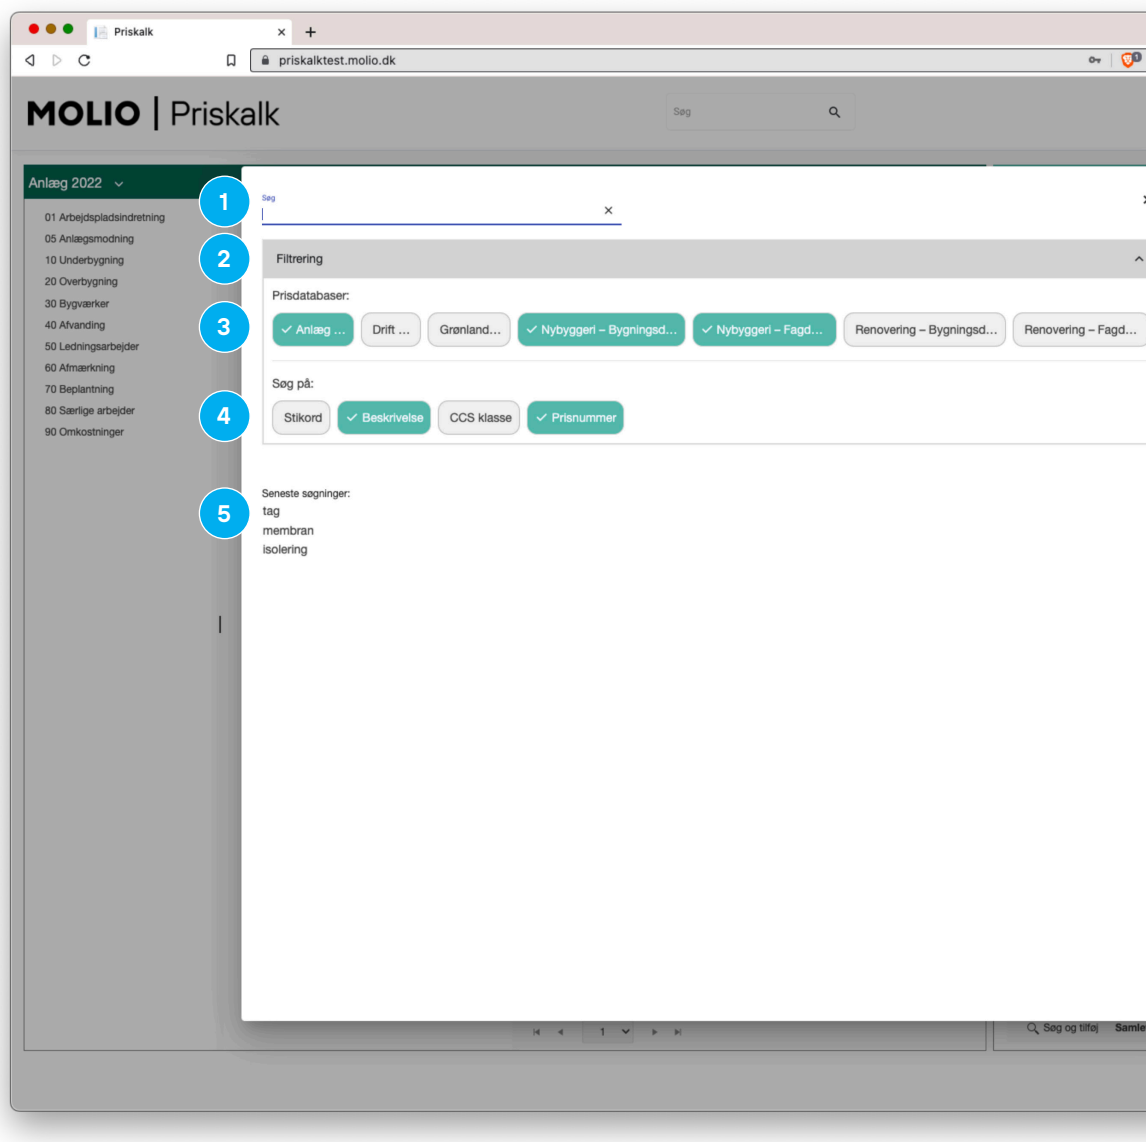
Priskalk ×
+
priskalktest.molio.dk

MOLIO | Priskalk

Søg

Anlæg 2022

01 Arbejdspladsindretning
05 Anlægsmodning
10 Underbygning
20 Overbygning
30 Bygværker
40 Afvanding
50 Ledningsarbejder
60 Afmærkning
70 Beplantning
80 Særlige arbejder
90 Omkostninger

1
2
3
4
5

Søg
×

Filtrering

Prisdatabaser:

✓ Anlæg ...
Drift ...
Grønland...
✓ Nybyggeri – Bygningsd...
✓ Nybyggeri – Fagd...
Renovering – Bygningsd...
Renovering – Fagd...

Søg på:

Stikord
✓ Beskrivelse
CCS klasse
✓ Prisnummer

Seneste søgninger:
tag
membran
isolering

1

Søg og tilføj
Samle